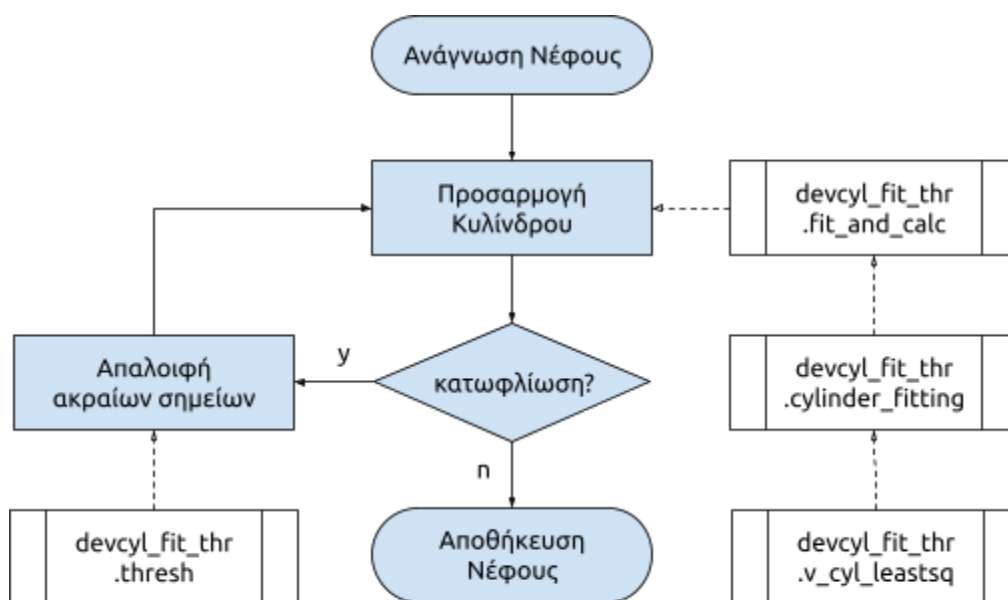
Ανάγνωση Νέφους

Προσαρμογή Κυλίνδρου

devcyl_fit_thr .fit_and_calc

Απαλοιφή ακραίων σημείων

y

κατωφλίωση?

devcyl_fit_thr .cylinder_fitting

n

devcyl_fit_thr .thresh

Αποθήκευση Νέφους

devcyl_fit_thr .v_cyl_leastsq